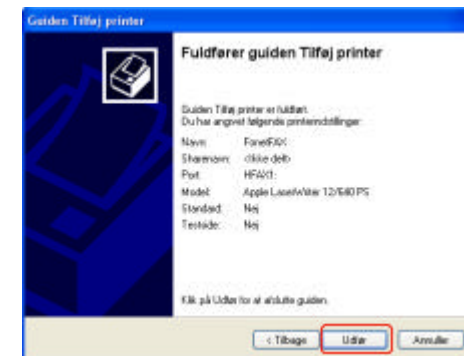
Guiden Tilføj printer

Fuldfører guiden Tilføj printer

Guiden Tilføj printer er fuldført.
Du har angivet følgende printerindstillinger:

| | |
|---|---|
| Navn: | FonelFAX |
| Sharenavn: | <ikke delt> |
| Port: | HFAX1: |
| Model: | Apple LaserWriter 12/640 PS |
| Standard: | Nej |
| Testside: | Nej |

Klik på Udfør for at afslutte guiden.

< Tilbage | Udfør | Annuller